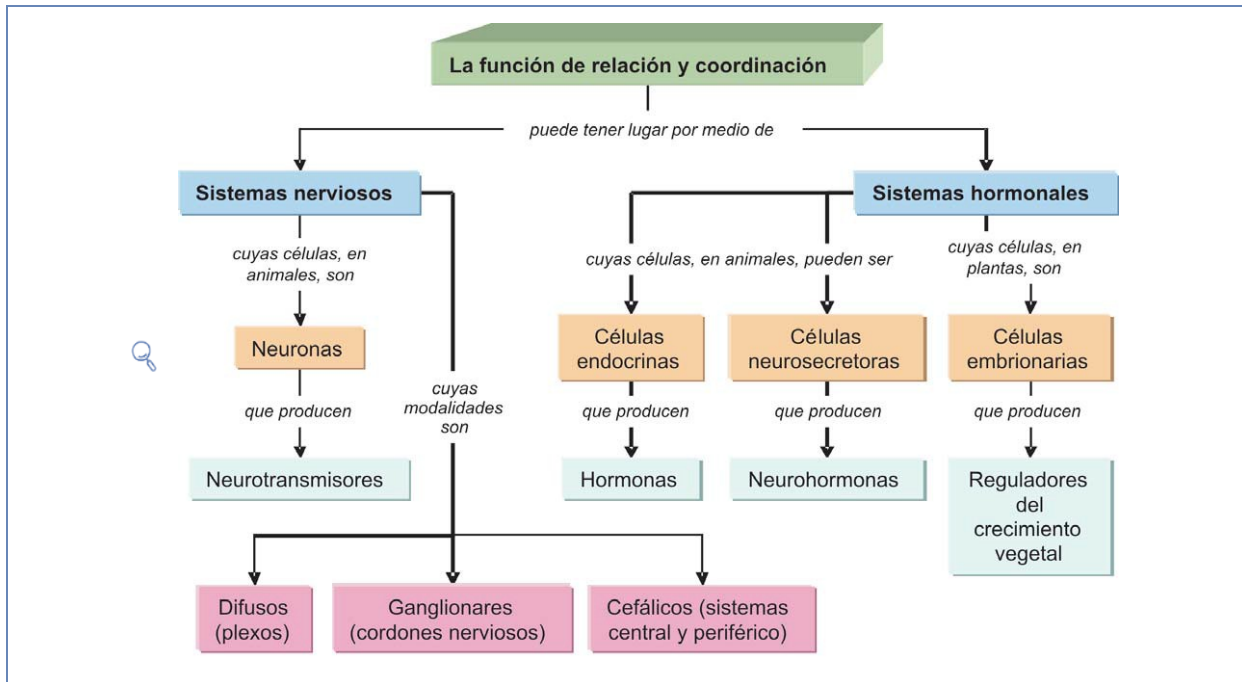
La función de relación y coordinación

puede tener lugar por medio de

Sistemas nerviosos

cuyas células, en animales, son

Neuronas

que producen

Neurotransmisores

cuyas modalidades son

Difusos (plexos)

Ganglionares (cordones nerviosos)

Cefálicos (sistemas central y periférico)

Sistemas hormonales

cuyas células, en animales, pueden ser

Células endocrinas

que producen

Hormonas

Células neurosecretoras

que producen

Neurohormonas

cuyas células, en plantas, son

Células embrionarias

que producen

Reguladores del crecimiento vegetal